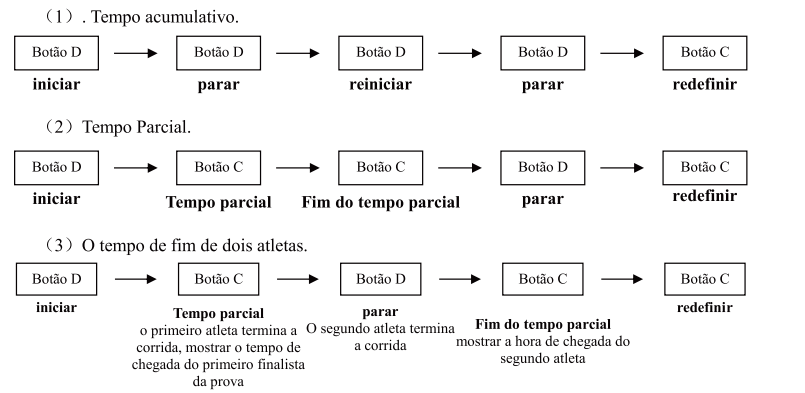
（1）. Tempo acumulativo.

Botão D
iniciar

Botão D
parar

Botão D
reiniciar

Botão D
parar

Botão C
redefinir

（2）Tempo Parcial.

Botão D
iniciar

Botão C
Tempo parcial

Botão C
Fim do tempo parcial

Botão D
parar

Botão C
redefinir

（3）O tempo de fim de dois atletas.

Botão D
iniciar

Botão C
Tempo parcial
o primeiro atleta termina a corrida, mostrar o tempo de chegada do primeiro finalista da prova

Botão D
parar
O segundo atleta termina a corrida

Botão C
Fim do tempo parcial
mostrar a hora de chegada do segundo atleta

Botão C
redefinir